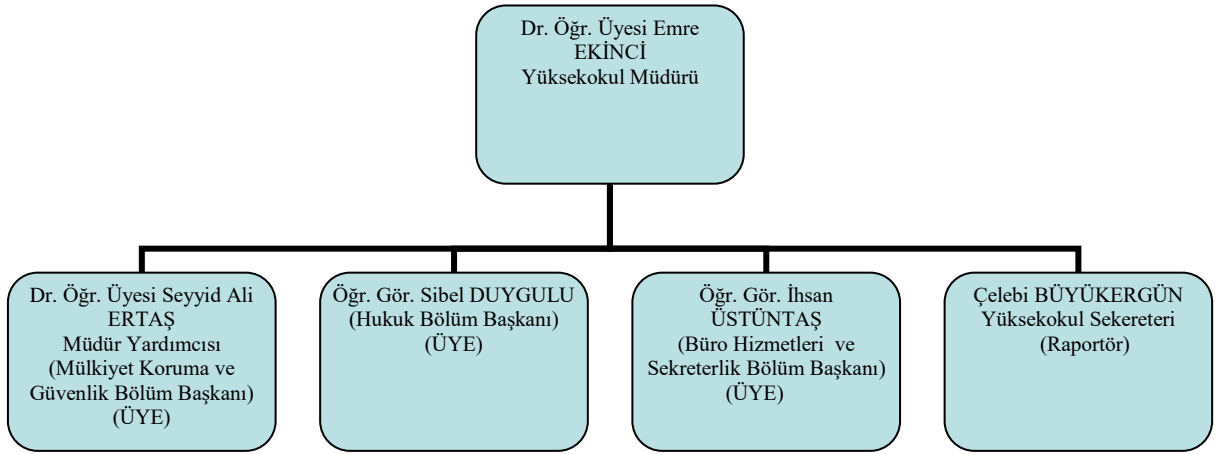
Dr. Öğr. Üyesi Emre EKİNCİ
Yüksekokul Müdürü

Dr. Öğr. Üyesi Seyyid Ali ERTAŞ
Müdür Yardımcısı
(Mülkiyet Koruma ve Güvenlik Bölüm Başkanı)
(ÜYE)

Öğr. Gör. Sibel DUYGULU
(Hukuk Bölüm Başkanı)
(ÜYE)

Öğr. Gör. İhsan ÜSTÜNTAŞ
(Büro Hizmetleri ve Sekreterlik Bölüm Başkanı)
(ÜYE)

Çelebi BÜYÜKERGÜN
Yüksekokul Sekereteri
(Raportör)